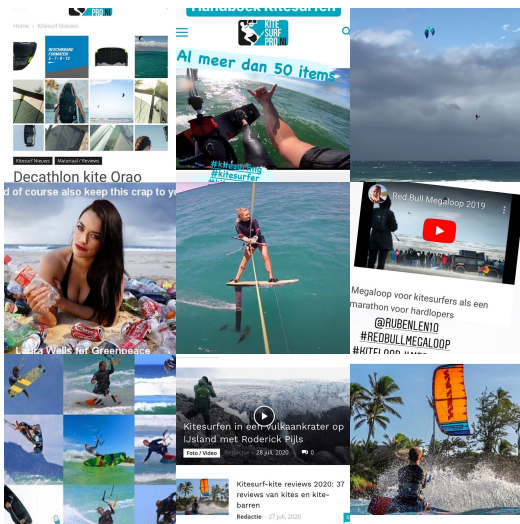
PRO.NL

Home > Kitesurf Nieuws

BESCHIKBAAR FORMATEN 3 - 7 - 9 - 12

Kitesurf Nieuws

Materiaal / Reviews

Decathlon kite Orao

Handboek Kitesurfen

KITE SURF PRO.NL

Al meer dan 50 items

#kitesurfing

#kitesurfer

d of course also keep this crap to yo

Laura Wells for Greenpeace

Red Bull Megaloop 2019

Megaloop voor kitesurfers als een marathon voor hardlopers

@RUBENLEN10

#REDBULLMEGALOOP

#KITELOOP

Kitesurfen in een vulkaankrater op IJsland met Roderick Pijls

Foto / Video

Redactie - 28 juli, 2020

0

Kitesurf-kite reviews 2020: 37 reviews van kites en kite-barren

Redactie - 27 juli, 2020